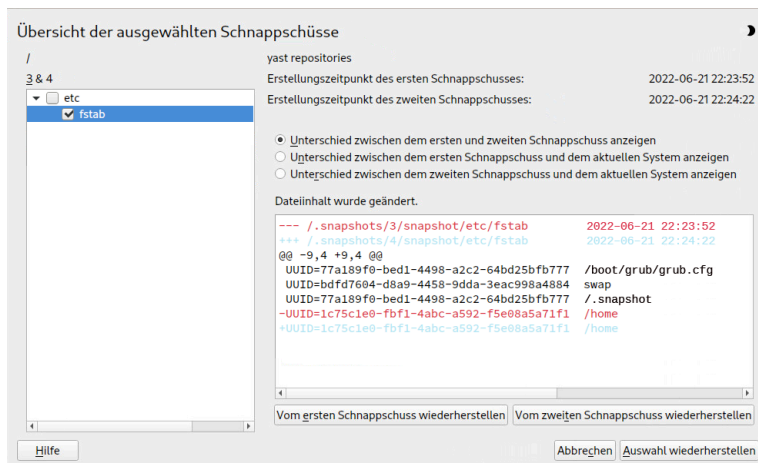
Übersicht der ausgewählten Schnappschüsse

/
3 & 4

etc
fstab

yast repositories

Erstellungszeitpunkt des ersten Schnappschusses: 2022-06-21 22:23:52

Erstellungszeitpunkt des zweiten Schnappschusses: 2022-06-21 22:24:22

Unterschied zwischen dem ersten und zweiten Schnappschuss anzeigen

Unterschied zwischen dem ersten Schnappschuss und dem aktuellen System anzeigen

Unterschied zwischen dem zweiten Schnappschuss und dem aktuellen System anzeigen

Dateiinhalt wurde geändert.

--- /.snapshots/3/snapshot/etc/fstab 2022-06-21 22:23:52
+++ /.snapshots/4/snapshot/etc/fstab 2022-06-21 22:24:22
@@ -9,4 +9,4 @@
 UUID=77a189f0-bed1-4498-a2c2-64bd25bfb777 /boot/grub/grub.cfg
 UUID=bdfd7604-d8a9-4458-9dda-3eac998a4884 swap
 UUID=77a189f0-bed1-4498-a2c2-64bd25bfb777 /.snapshot
-UUID=1c75c1e0-fbf1-4abc-a592-f5e08a5a71f1 /home
+UUID=1c75c1e0-fbf1-4abc-a592-f5e08a5a71f1 /home

Vom ersten Schnappschuss wiederherstellen
Vom zweiten Schnappschuss wiederherstellen

Hilfe
Abbrechen
Auswahl wiederherstellen